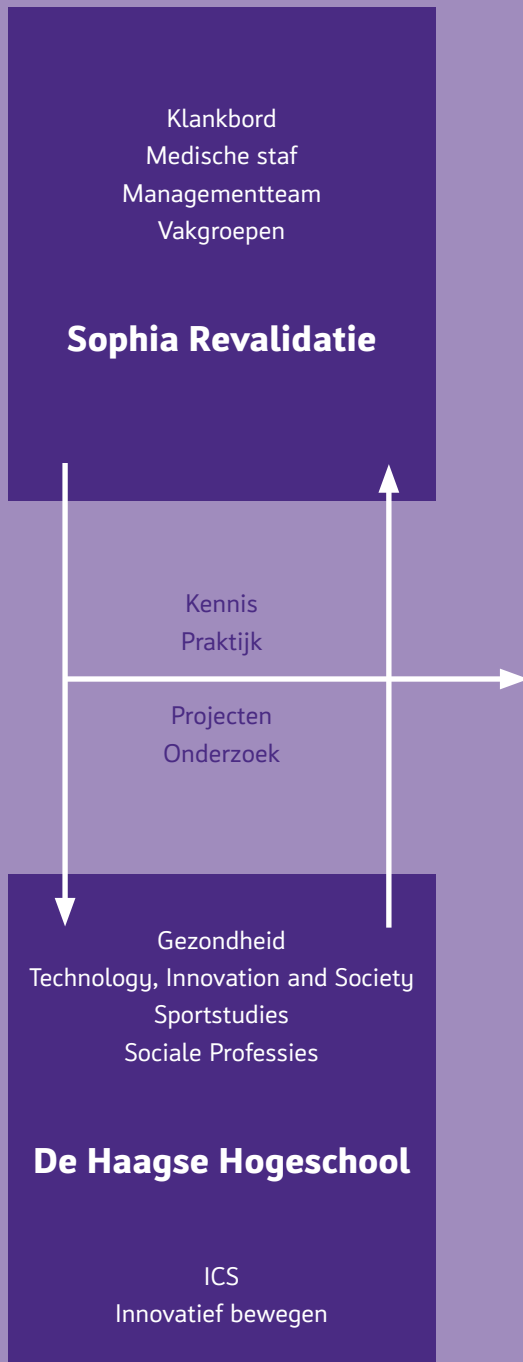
Klankbord
Medische staf
Managementteam
Vakgroepen

Sophia Revalidatie

Kennis
Praktijk

Projecten
Onderzoek

Gezondheid
Technology, Innovation and Society
Sportstudies
Sociale Professies

De Haagse Hogeschool

ICS
Innovatief bewegen